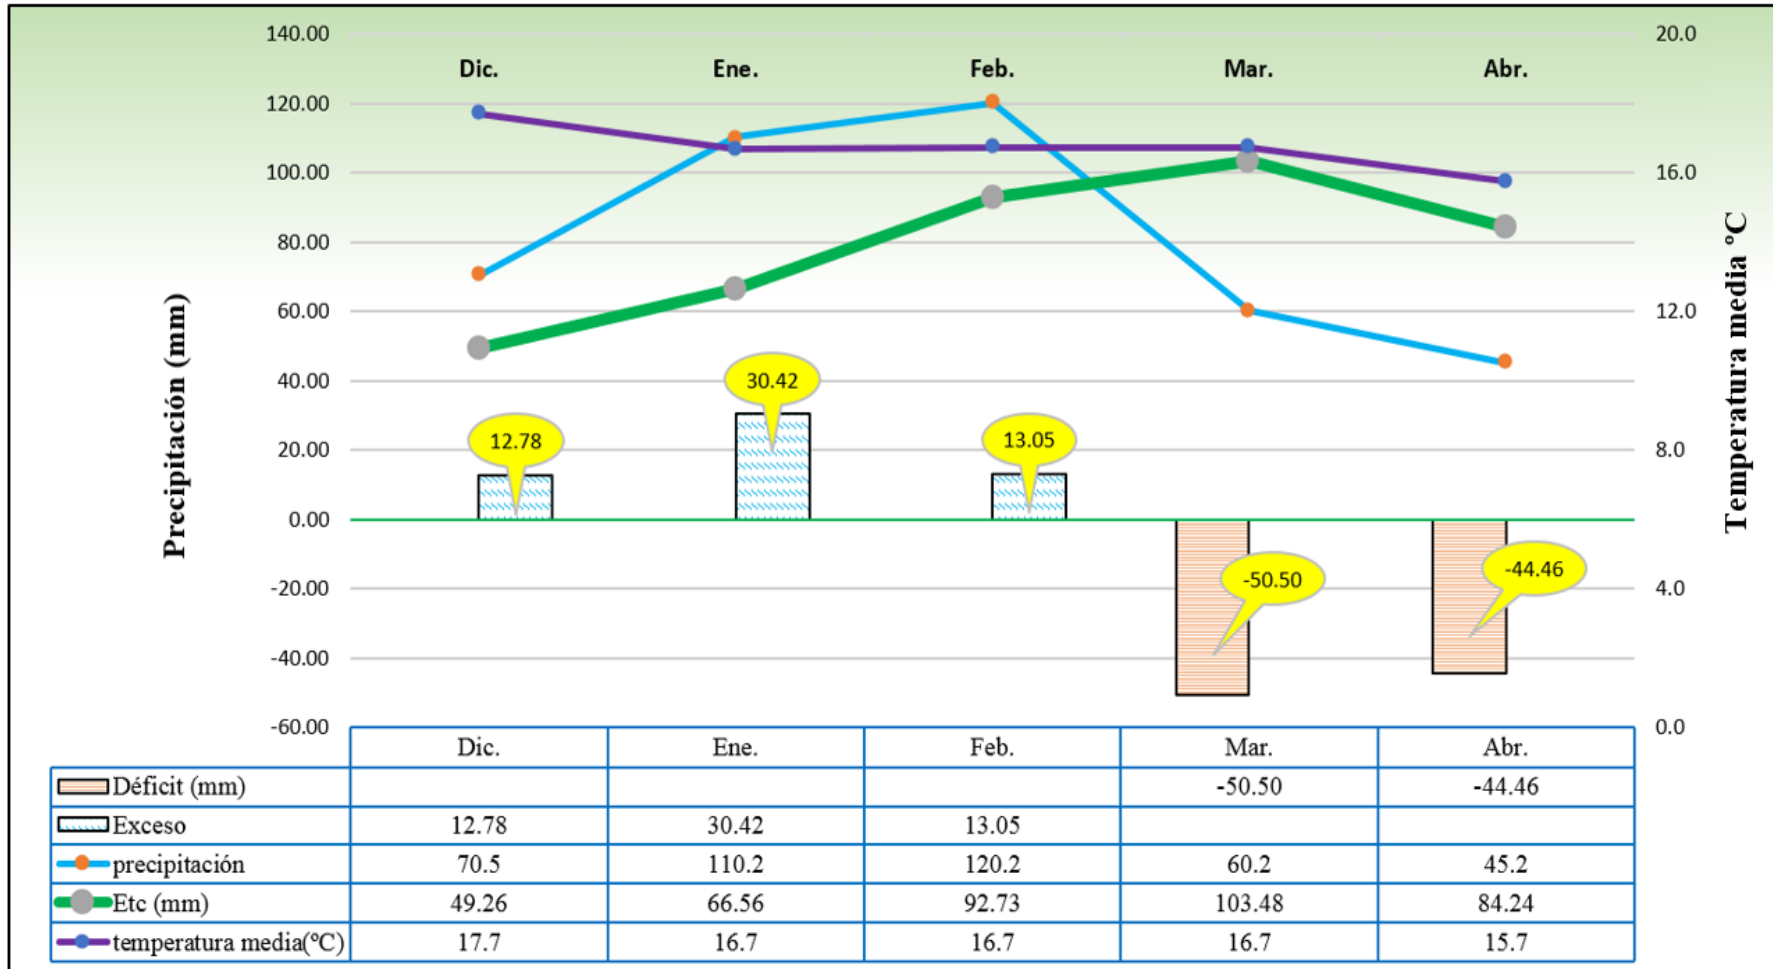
140.00
120.00
100.00
80.00
60.00
40.00
20.00
0.00
-20.00
-40.00
-60.00

Precipitación (mm)

20.0
16.0
12.0
8.0
4.0
0.0

Temperatura media °C

Dic. Ene. Feb. Mar. Abr.

12.78
30.42
13.05
-50.50
-44.46

| | Dic. | Ene. | Feb. | Mar. | Abr. |
|---|---|---|---|---|---|
| Déficit (mm) | | | | -50.50 | -44.46 |
| Exceso | 12.78 | 30.42 | 13.05 | | |
| precipitación | 70.5 | 110.2 | 120.2 | 60.2 | 45.2 |
| Etc (mm) | 49.26 | 66.56 | 92.73 | 103.48 | 84.24 |
| temperatura media(°C) | 17.7 | 16.7 | 16.7 | 16.7 | 15.7 |